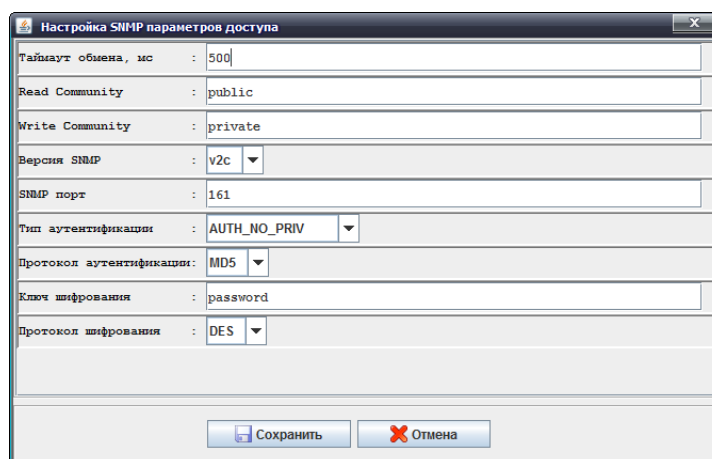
Настройка SNMP параметров доступа

Таймаут обмена, мс : 500

Read Community : public

Write Community : private

Версия SNMP : v2c

SNMP порт : 161

Тип аутентификации : AUTH_NO_PRIV

Протокол аутентификации: MD5

Ключ шифрования : password

Протокол шифрования : DES

Сохранить

Отмена